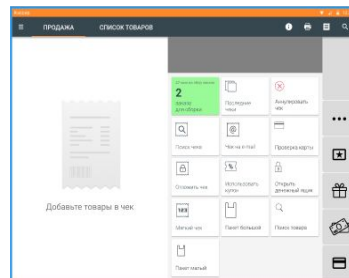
ПРОДАЖА
СПИСОК ТОВАРОВ

Добавьте товары в чек

2
заказа для сборки

Последние чеки

Аннулировать чек

Поиск чека

Чек на e-mail

Проверка карты

Отложить чек

Использовать купон

Открыть денежный ящик

Мягкий чек

Пакет большой

Поиск товара

Пакет малый